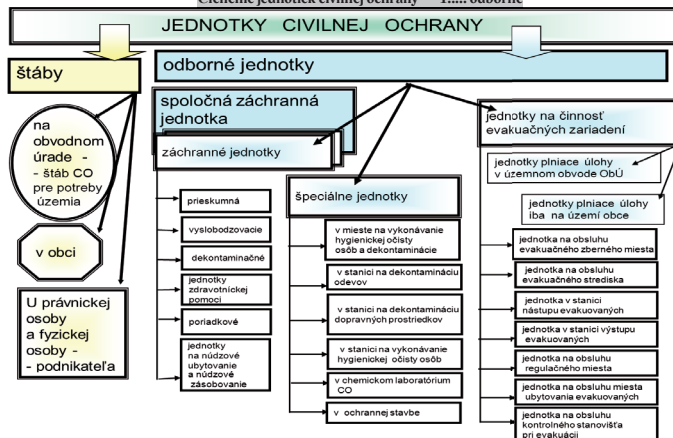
Členenie jednotiek civilnej ochrany – I..... odborné

JEDNOTKY CIVILNEJ OCHRANY

štáby

odborné jednotky

na obvodnom úrade - - štáb CO pre potreby územia

v obci

U právnickej osoby a fyzickej osoby - - podnikateľa

spoločná záchranná jednotka

záchranné jednotky

prieskumná

vyslobodzovacie

dekontaminačné

jednotky zdravotníckej pomoci

poriadkové

jednotky na núdzové ubytovanie a núdzové zásobovanie

špeciálne jednotky

v mieste na vykonávanie hygienickej očisty osôb a dekontaminácie

v stanici na dekontamináciu odevov

v stanici na dekontamináciu dopravných prostriedkov

v stanici na vykonávanie hygienickej očisty osôb

v chemickom laboratóriu CO

v ochrannej stavbe

jednotky na činnosť evakuačných zariadení

jednotky plniace úlohy v územnom obvode ObÚ

jednotky plniace úlohy iba na území obce

jednotka na obsluhu evakuačného zberného miesta

jednotka na obsluhu evakuačného strediska

jednotka v stanici nástupu evakuovaných

jednotka v stanici výstupu evakuovaných

jednotka na obsluhu regulačného miesta

jednotka na obsluhu miesta ubytovania evakuovaných

jednotka na obsluhu kontrolného stanovišťa pri evakuácii